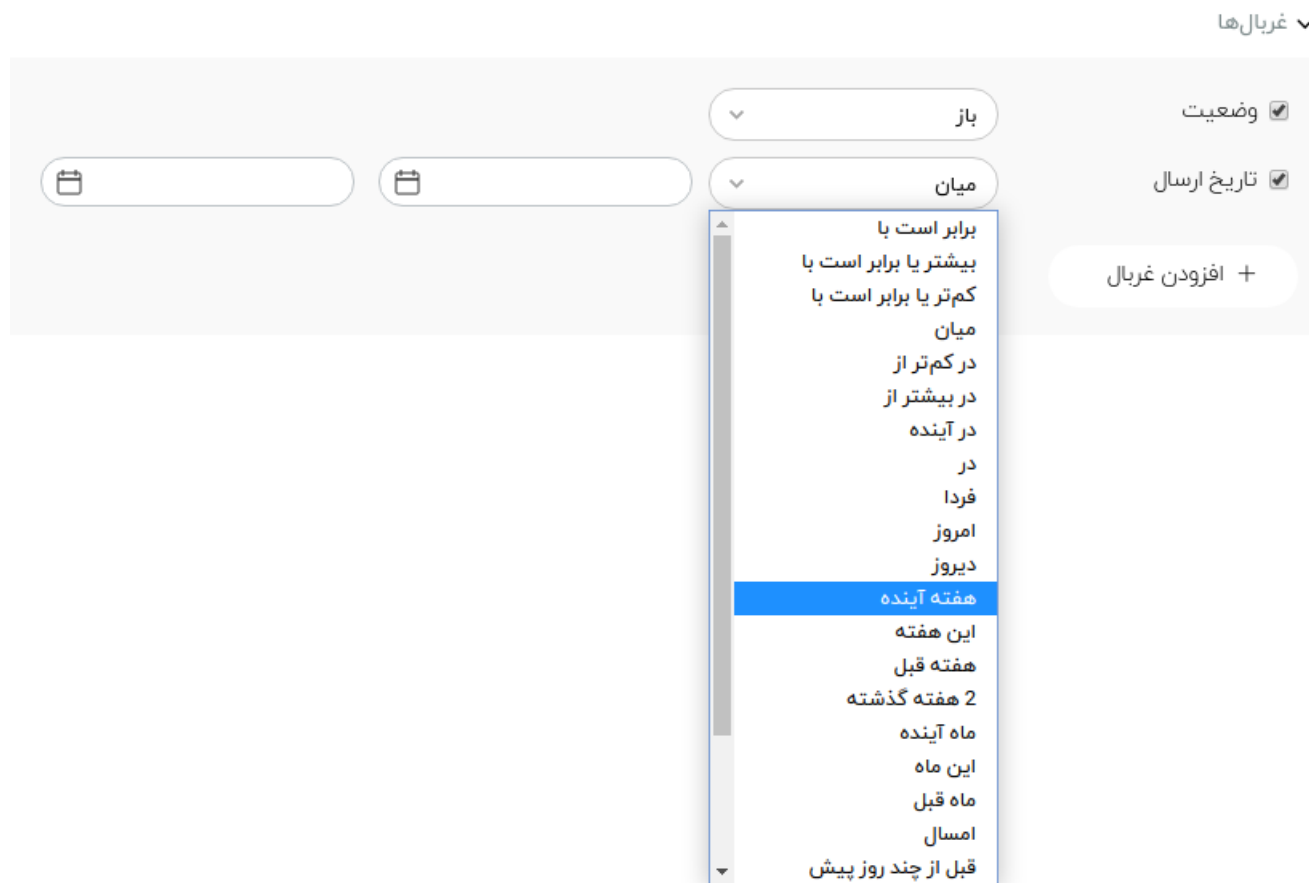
غربال‌ها

وضعیت
باز

تاریخ ارسال
میان

افزودن غربال

برابر است با
بیشتر یا برابر است با
کم‌تر یا برابر است با
میان
در کم‌تر از
در بیشتر از
در آینده
در
فردا
امروز
دیروز
هفته آینده
این هفته
هفته قبل
2 هفته گذشته
ماه آینده
این ماه
ماه قبل
امسال
قبل از چند روز پیش